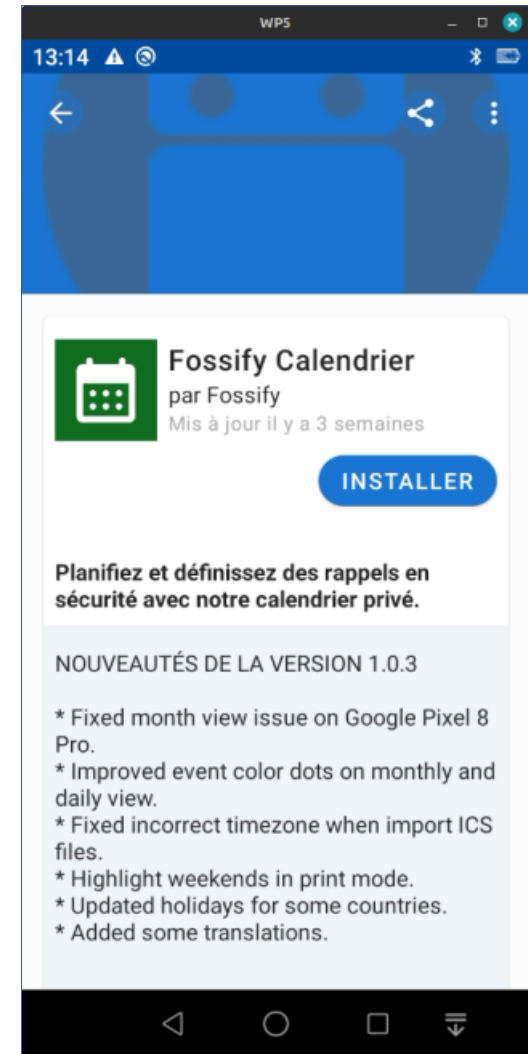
WPS

13:14

Fossify Calendrier
par Fossify
Mis à jour il y a 3 semaines

INSTALLER

Planifiez et définissez des rappels en sécurité avec notre calendrier privé.

NOUVEAUTÉS DE LA VERSION 1.0.3

* Fixed month view issue on Google Pixel 8 Pro.
* Improved event color dots on monthly and daily view.
* Fixed incorrect timezone when import ICS files.
* Highlight weekends in print mode.
* Updated holidays for some countries.
* Added some translations.